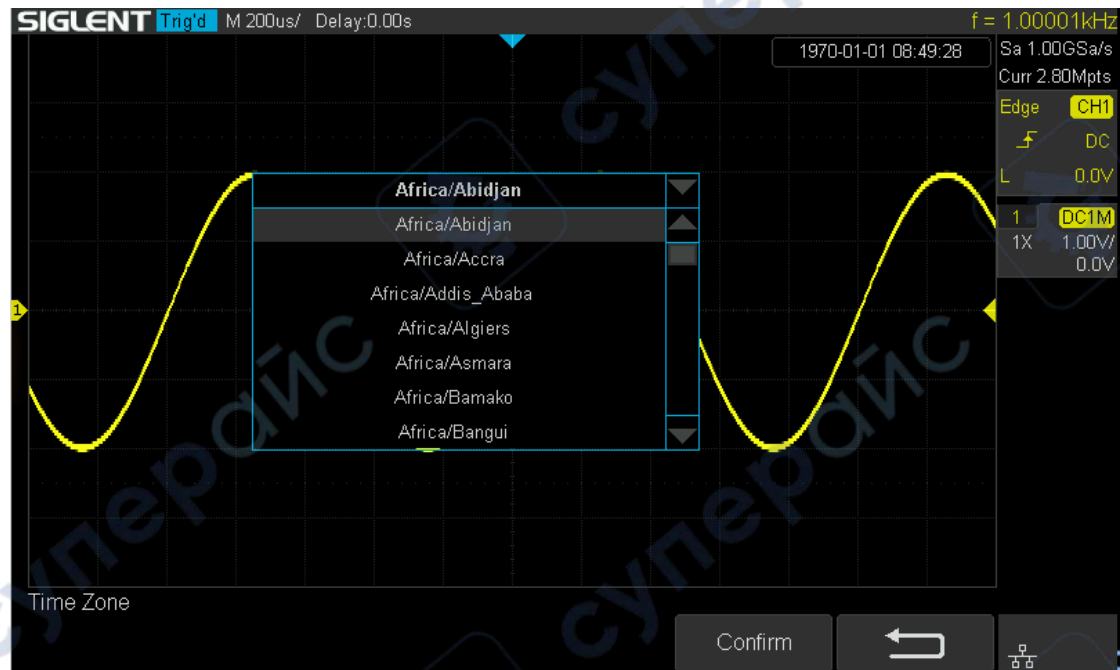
SIGLENT Trig'd M 200us/ Delay:0.00s f = 1.00001kHz

1970-01-01 08:49:28

Sa 1.00GSa/s
Curr 2.80Mpts

Edge CH1
DC
L 0.0V

1 DC1M
1X 1.00V/
0.0V

Africa/Abidjan

Africa/Abidjan
Africa/Accra
Africa/Addis_Ababa
Africa/Algiers
Africa/Asmara
Africa/Bamako
Africa/Bangui

1

Time Zone

Confirm

суперайс